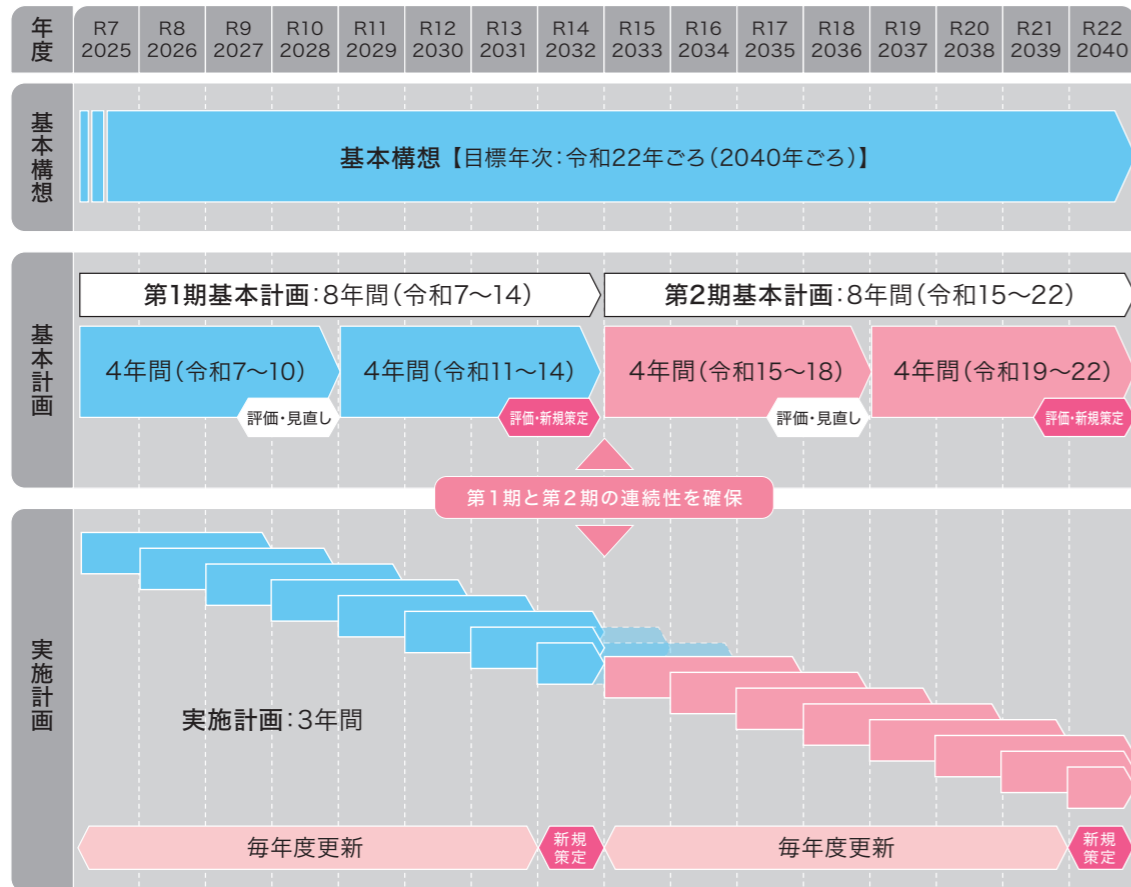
年度

| R7 2025 | R8 2026 | R9 2027 | R10 2028 | R11 2029 | R12 2030 | R13 2031 | R14 2032 | R15 2033 | R16 2034 | R17 2035 | R18 2036 | R19 2037 | R20 2038 | R21 2039 | R22 2040 |
|---|---|---|---|---|---|---|---|---|---|---|---|---|---|---|---|

基本構想

基本構想【目標年次:令和22年ごろ(2040年ごろ)】

基本計画

第1期基本計画:8年間(令和7～14)

第2期基本計画:8年間(令和15～22)

4年間(令和7～10)

評価・見直し

4年間(令和11～14)

評価・新規策定

4年間(令和15～18)

評価・見直し

4年間(令和19～22)

評価・新規策定

第1期と第2期の連続性を確保

実施計画

実施計画:3年間

毎年度更新

新規策定

毎年度更新

新規策定